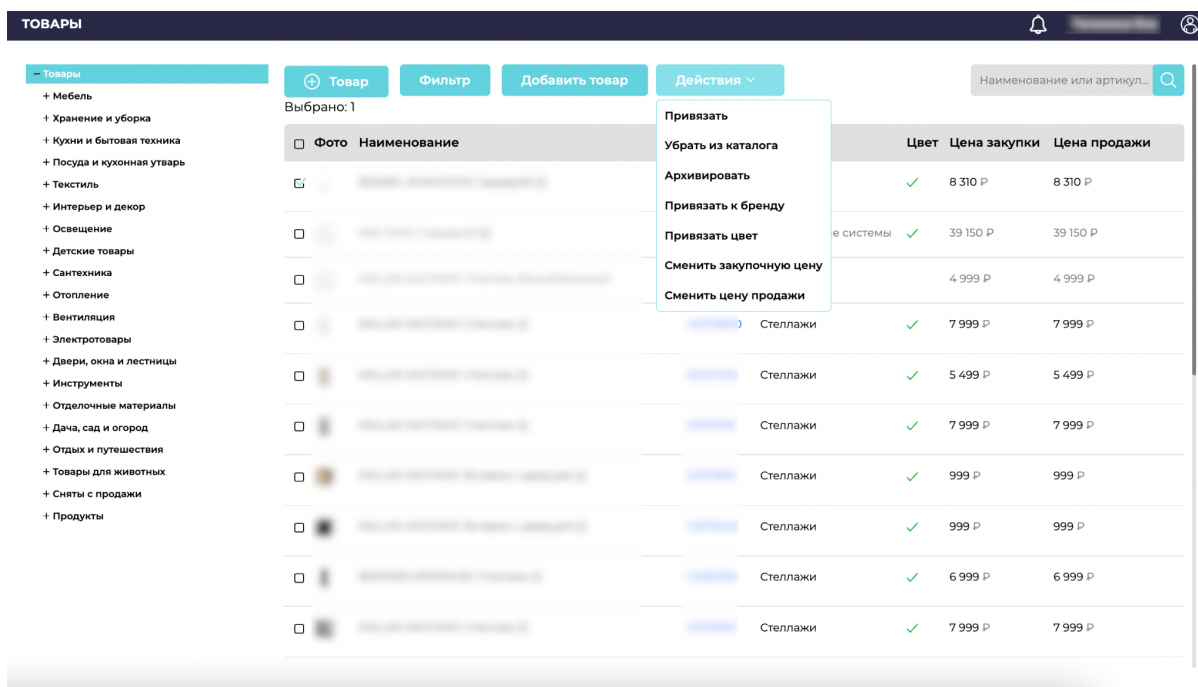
ТОВАРЫ

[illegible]

− Товары
+ Мебель
+ Хранение и уборка
+ Кухни и бытовая техника
+ Посуда и кухонная утварь
+ Текстиль
+ Интерьер и декор
+ Освещение
+ Детские товары
+ Сантехника
+ Отопление
+ Вентиляция
+ Электротовары
+ Двери, окна и лестницы
+ Инструменты
+ Отделочные материалы
+ Дача, сад и огород
+ Отдых и путешествия
+ Товары для животных
+ Сняты с продажи
+ Продукты

Товар
Фильтр
Добавить товар
Действия
Наименование или артикул...

Выбрано: 1

Привязать
Убрать из каталога
Архивировать
Привязать к бренду
Привязать цвет
Сменить закупочную цену
Сменить цену продажи

| | Фото | Наименование | | | Цвет | Цена закупки | Цена продажи |
|---|---|---|---|---|---|---|---|
| ☑ | | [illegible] | | | ✓ | 8 310 ₽ | 8 310 ₽ |
| ☐ | | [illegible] | | е системы | ✓ | 39 150 ₽ | 39 150 ₽ |
| ☐ | | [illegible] | | | | 4 999 ₽ | 4 999 ₽ |
| ☐ | | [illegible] | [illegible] | Стеллажи | ✓ | 7 999 ₽ | 7 999 ₽ |
| ☐ | | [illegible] | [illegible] | Стеллажи | ✓ | 5 499 ₽ | 5 499 ₽ |
| ☐ | | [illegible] | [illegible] | Стеллажи | ✓ | 7 999 ₽ | 7 999 ₽ |
| ☐ | | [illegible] | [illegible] | Стеллажи | ✓ | 999 ₽ | 999 ₽ |
| ☐ | | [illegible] | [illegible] | Стеллажи | ✓ | 999 ₽ | 999 ₽ |
| ☐ | | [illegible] | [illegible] | Стеллажи | ✓ | 6 999 ₽ | 6 999 ₽ |
| ☐ | | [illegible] | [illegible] | Стеллажи | ✓ | 7 999 ₽ | 7 999 ₽ |